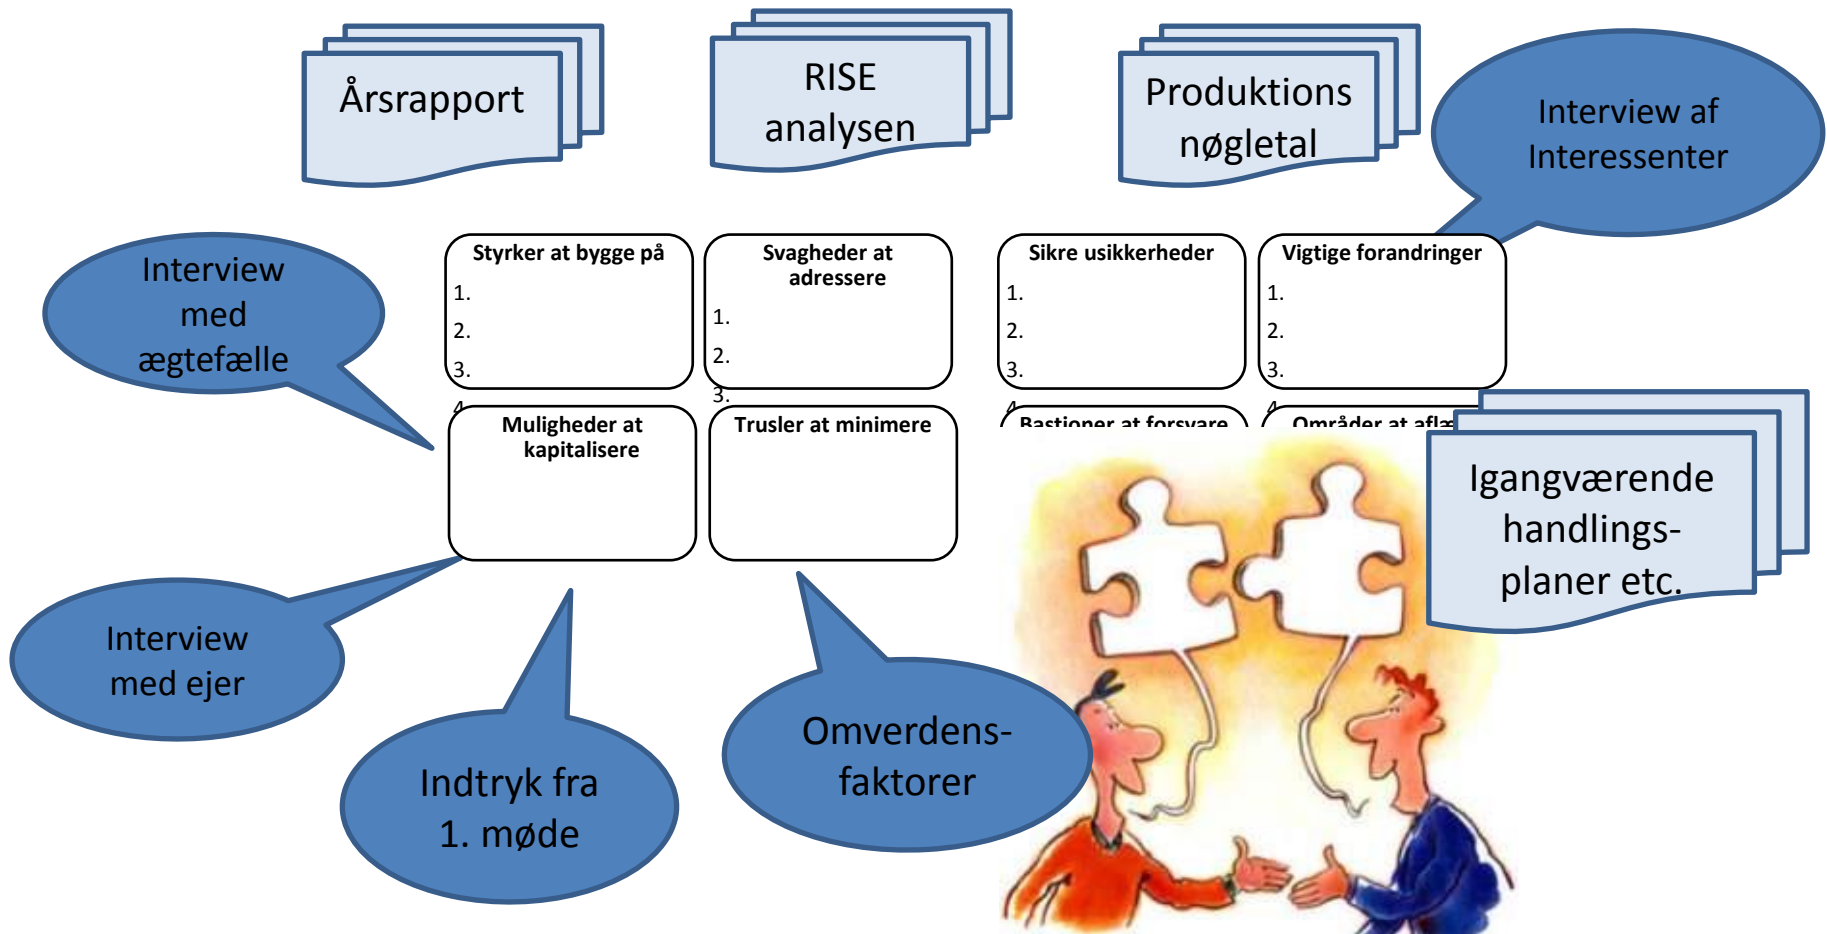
Årsrapport

RISE analysen

Produktions nøgletal

Interview af Interessenter

Interview med ægtefælle

Styrker at bygge på
1.
2.
3.
4.

Svagheder at adressere
1.
2.
3.

Sikre usikkerheder
1.
2.
3.
4.

Vigtige forandringer
1.
2.
3.
4.

Muligheder at kapitalisere

Trusler at minimere

Bastioner at forsvare

Områder at aflæ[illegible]

Igangværende handlings-planer etc.

Interview med ejer

Indtryk fra 1. møde

Omverdens-faktorer